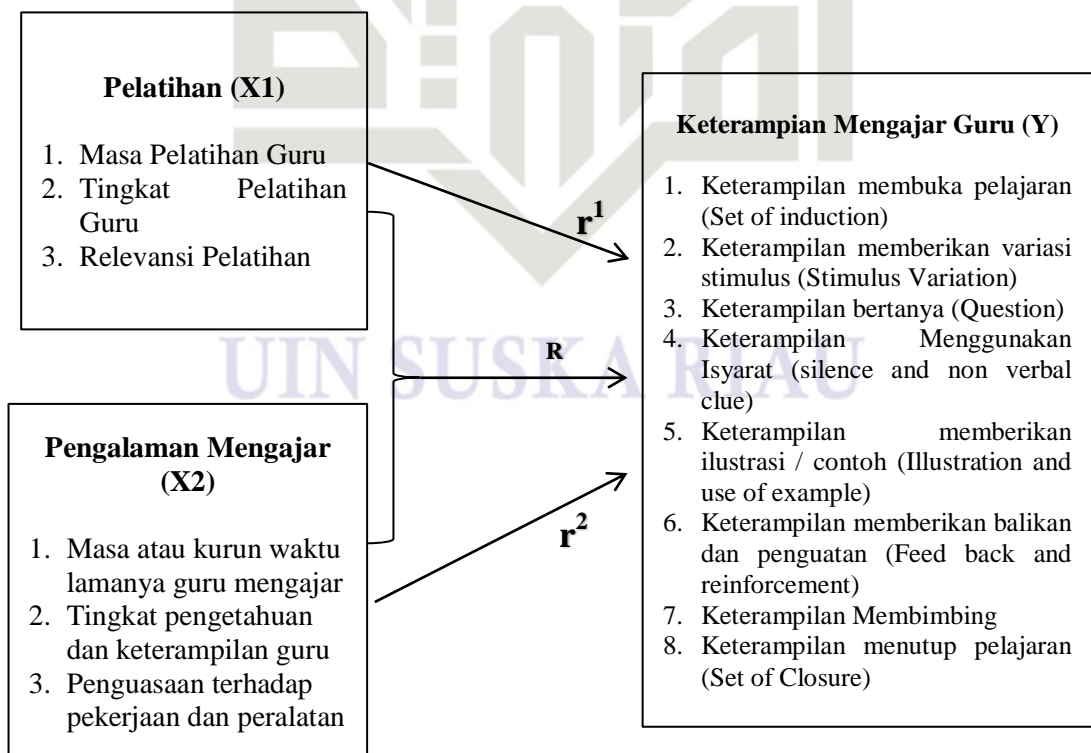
Pelatihan (X1)

1. Masa Pelatihan Guru
2. Tingkat Pelatihan Guru
3. Relevansi Pelatihan

$r^1$

R

$r^2$

Pengalaman Mengajar (X2)

1. Masa atau kurun waktu lamanya guru mengajar
2. Tingkat pengetahuan dan keterampilan guru
3. Penguasaan terhadap pekerjaan dan peralatan

Keterampian Mengajar Guru (Y)

1. Keterampilan membuka pelajaran (Set of induction)
2. Keterampilan memberikan variasi stimulus (Stimulus Variation)
3. Keterampilan bertanya (Question)
4. Keterampilan Menggunakan Isyarat (silence and non verbal clue)
5. Keterampilan memberikan ilustrasi / contoh (Illustration and use of example)
6. Keterampilan memberikan balikan dan penguatan (Feed back and reinforcement)
7. Keterampilan Membimbing
8. Keterampilan menutup pelajaran (Set of Closure)

UIN SUSKA RIAU